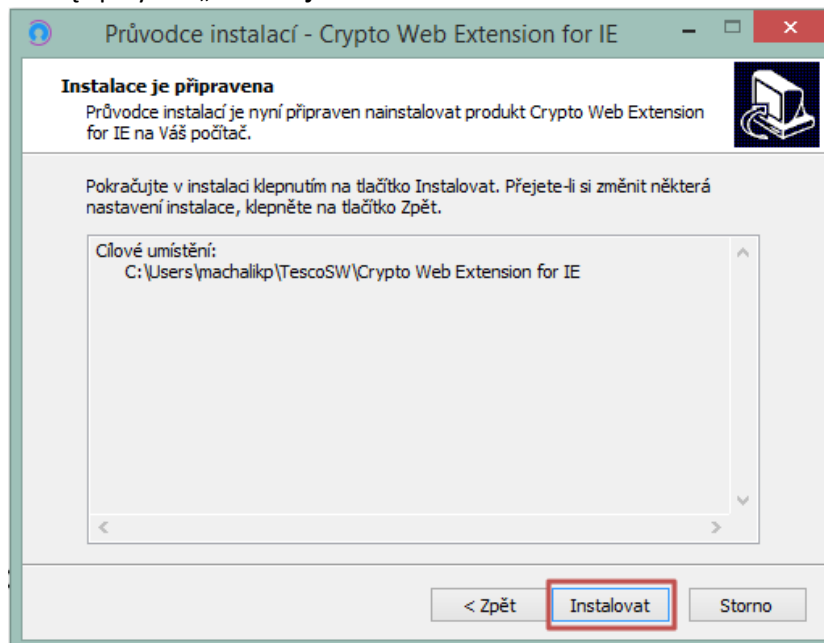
Průvodce instalací - Crypto Web Extension for IE

Instalace je připravena
Průvodce instalací je nyní připraven nainstalovat produkt Crypto Web Extension for IE na Váš počítač.

Pokračujte v instalaci klepnutím na tlačítko Instalovat. Přejete-li si změnit některá nastavení instalace, klepněte na tlačítko Zpět.

Cílové umístění:
C:\Users\machalikp\TescoSW\Crypto Web Extension for IE

< Zpět
Instalovat
Storno